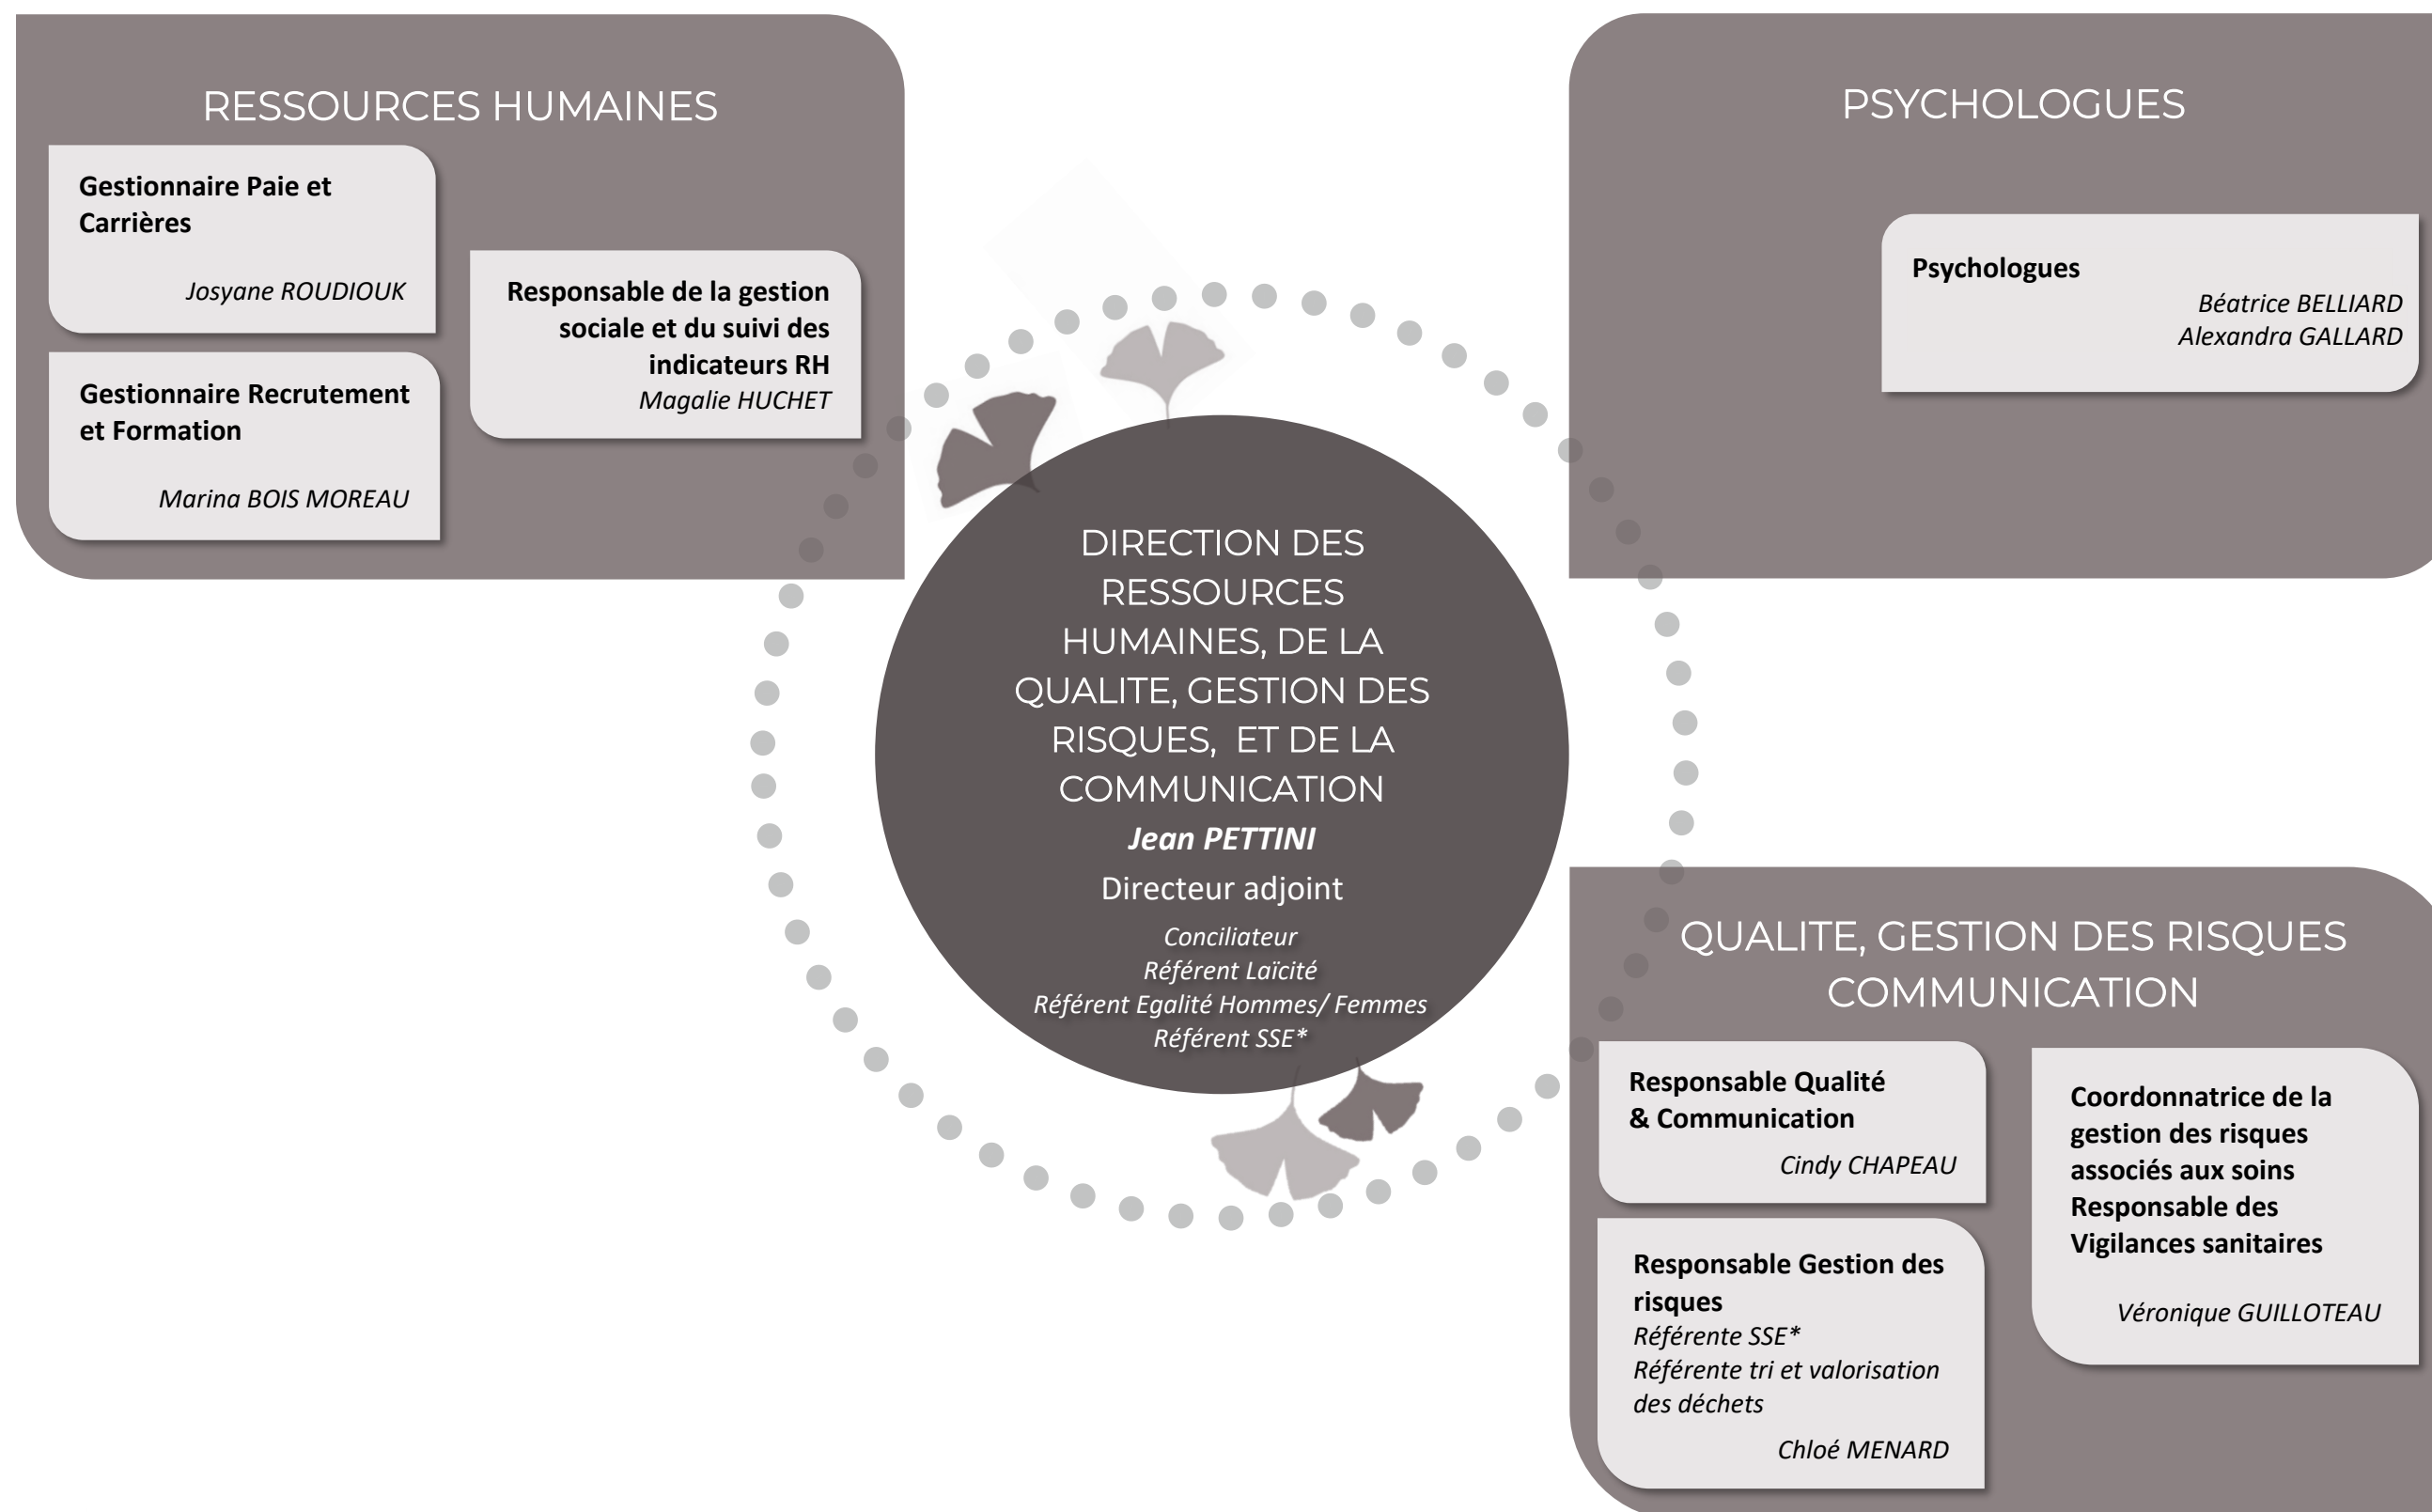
RESSOURCES HUMAINES

Gestionnaire Paie et Carrières
Josyane ROUDIOUK

Gestionnaire Recrutement et Formation
Marina BOIS MOREAU

Responsable de la gestion sociale et du suivi des indicateurs RH
Magalie HUCHET

PSYCHOLOGUES

Psychologues
Béatrice BELLIARD
Alexandra GALLARD

DIRECTION DES RESSOURCES HUMAINES, DE LA QUALITE, GESTION DES RISQUES, ET DE LA COMMUNICATION
Jean PETTINI
Directeur adjoint
Conciliateur
Référent Laïcité
Référent Egalité Hommes/ Femmes
Référent SSE*

QUALITE, GESTION DES RISQUES COMMUNICATION

Responsable Qualité & Communication
Cindy CHAPEAU

Responsable Gestion des risques
Référente SSE*
Référente tri et valorisation des déchets
Chloé MENARD

Coordonnatrice de la gestion des risques associés aux soins Responsable des Vigilances sanitaires
Véronique GUILLOTEAU